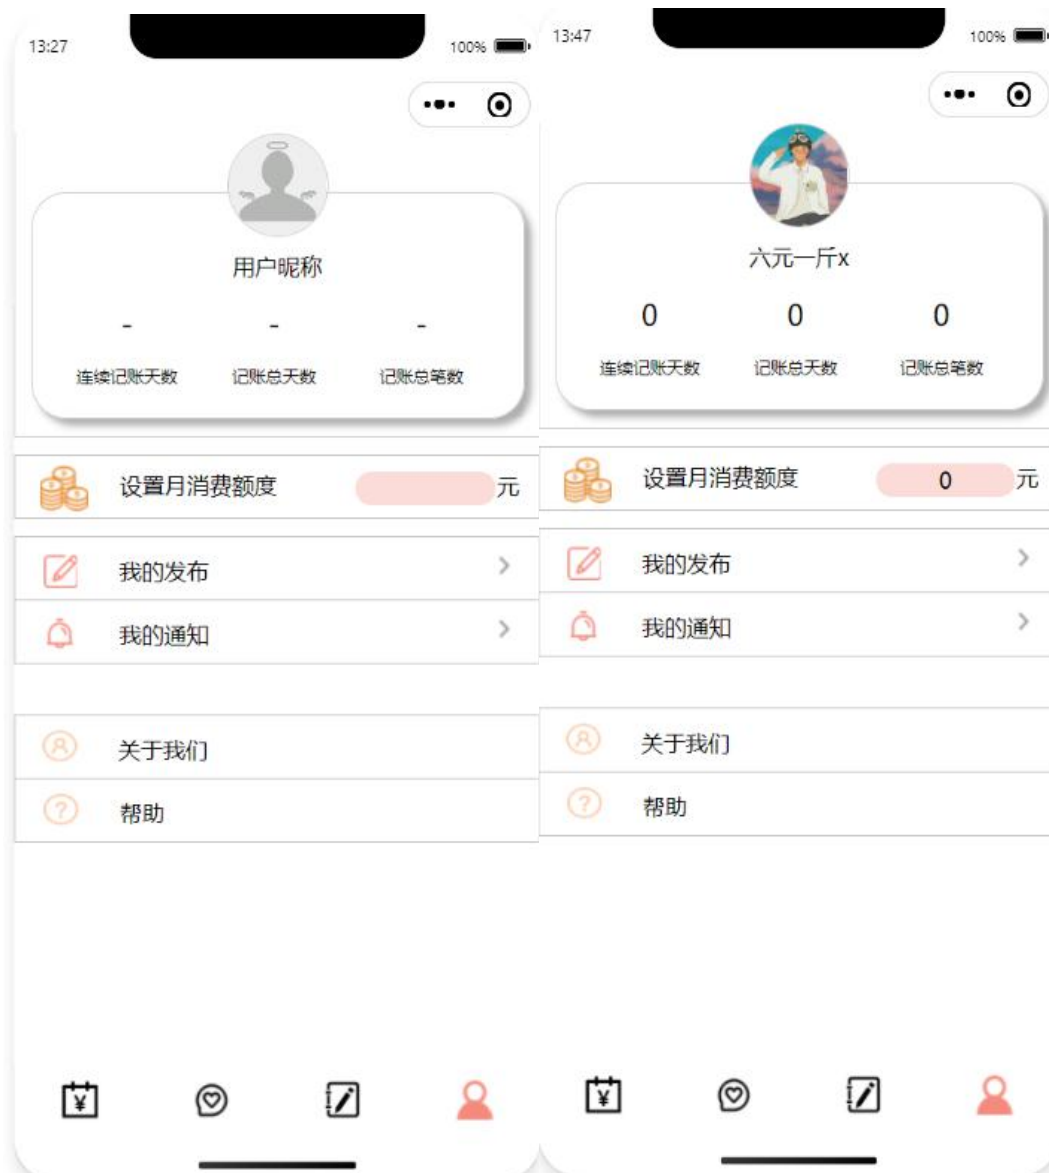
13:27

100%

用户昵称

-
连续记账天数

-
记账总天数

-
记账总笔数

设置月消费额度 元

我的发布

我的通知

关于我们

帮助

¥

13:47

100%

六元一斤x

0
连续记账天数

0
记账总天数

0
记账总笔数

设置月消费额度 0 元

我的发布

我的通知

关于我们

帮助

¥